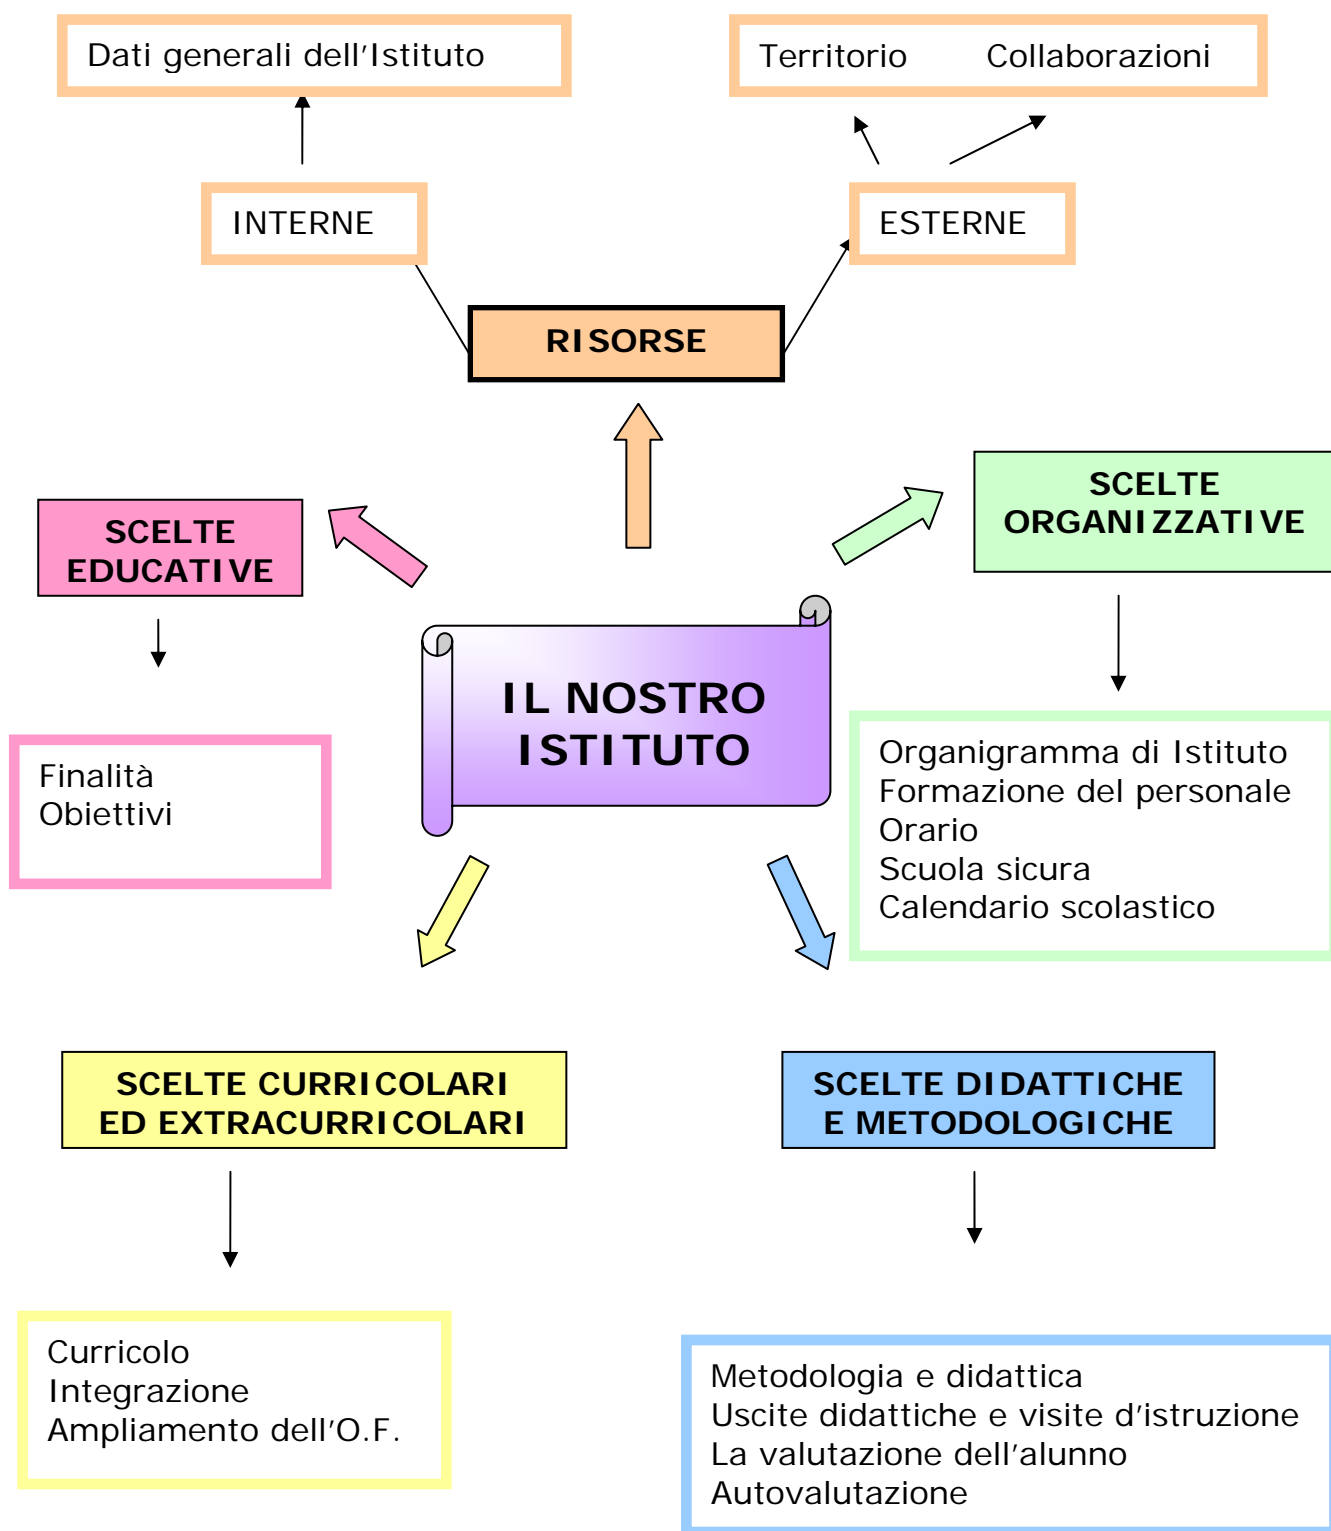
Dati generali dell'Istituto

Territorio Collaborazioni

INTERNE

ESTERNE

RISORSE

SCELTE EDUCATIVE

SCELTE ORGANIZZATIVE

IL NOSTRO ISTITUTO

Finalità
Obiettivi

Organigramma di Istituto
Formazione del personale
Orario
Scuola sicura
Calendario scolastico

SCELTE CURRICOLARI ED EXTRACURRICOLARI

SCELTE DIDATTICHE E METODOLOGICHE

Curricolo
Integrazione
Ampliamento dell'O.F.

Metodologia e didattica
Uscite didattiche e visite d'istruzione
La valutazione dell'alunno
Autovalutazione